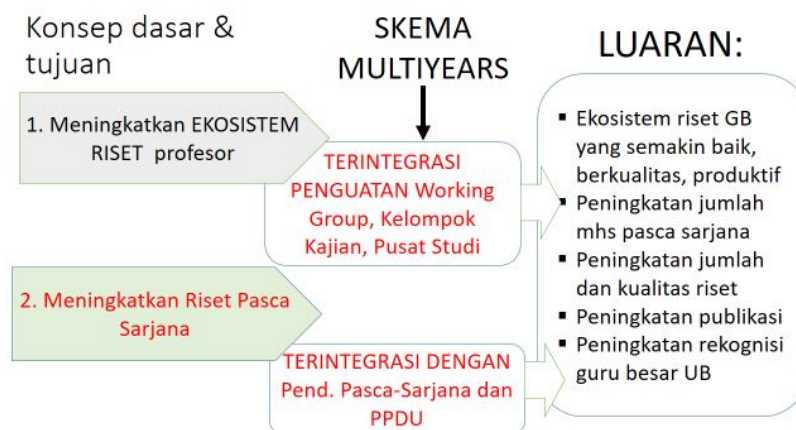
Konsep dasar & tujuan

SKEMA MULTIYEARS

LUARAN:

1. Meningkatkan EKOSISTEM RISET profesor

TERINTEGRASI PENGUATAN Working Group, Kelompok Kajian, Pusat Studi

2. Meningkatkan Riset Pasca Sarjana

TERINTEGRASI DENGAN Pend. Pasca-Sarjana dan PPDU

- Ekosistem riset GB yang semakin baik, berkualitas, produktif
- Peningkatan jumlah mhs pasca sarjana
- Peningkatan jumlah dan kualitas riset
- Peningkatan publikasi
- Peningkatan rekognisi guru besar UB